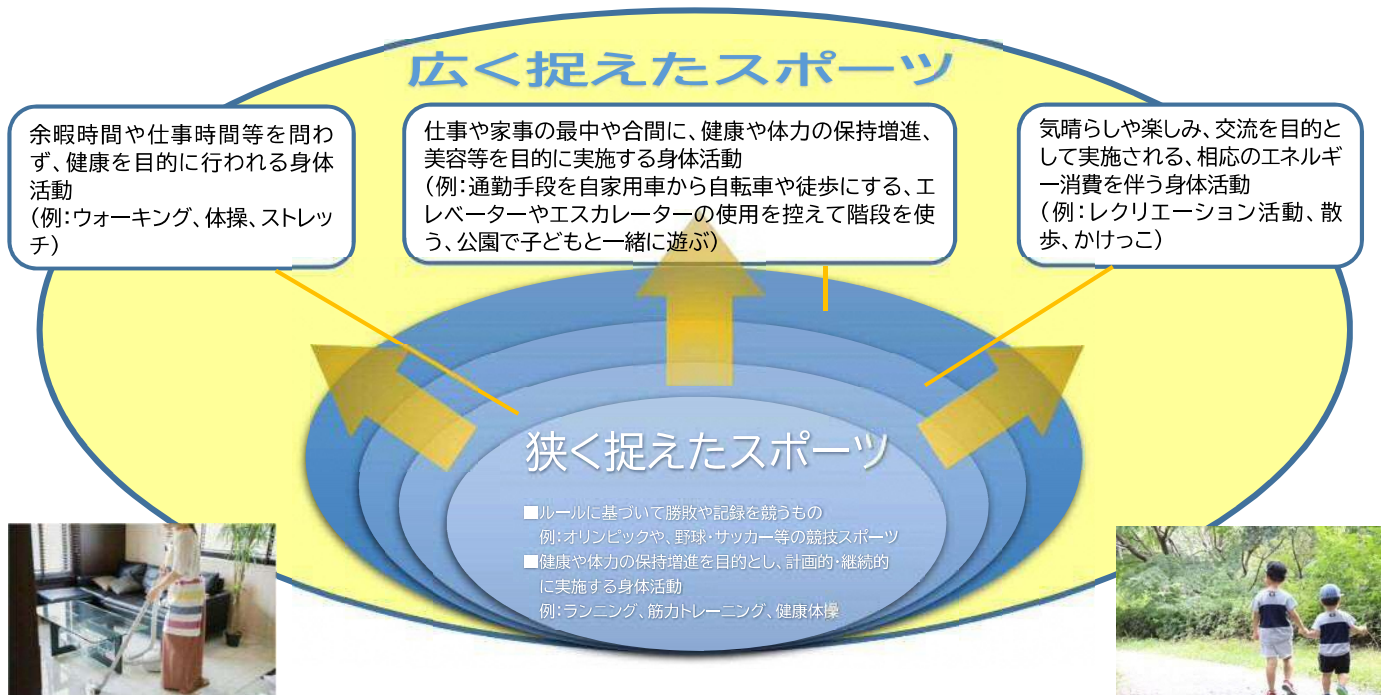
広く捉えたスポーツ

余暇時間や仕事時間等を問わず、健康を目的に行われる身体活動
（例：ウォーキング、体操、ストレッチ）

仕事や家事の最中や合間に、健康や体力の保持増進、美容等を目的に実施する身体活動
（例：通勤手段を自家用車から自転車や徒歩にする、エレベーターやエスカレーターの使用を控えて階段を使う、公園で子どもと一緒に遊ぶ）

気晴らしや楽しみ、交流を目的として実施される、相応のエネルギー消費を伴う身体活動
（例：レクリエーション活動、散歩、かけっこ）

狭く捉えたスポーツ

■ルールに基づいて勝敗や記録を競うもの
例：オリンピックや、野球・サッカー等の競技スポーツ
■健康や体力の保持増進を目的とし、計画的・継続的に実施する身体活動
例：ランニング、筋力トレーニング、健康体操